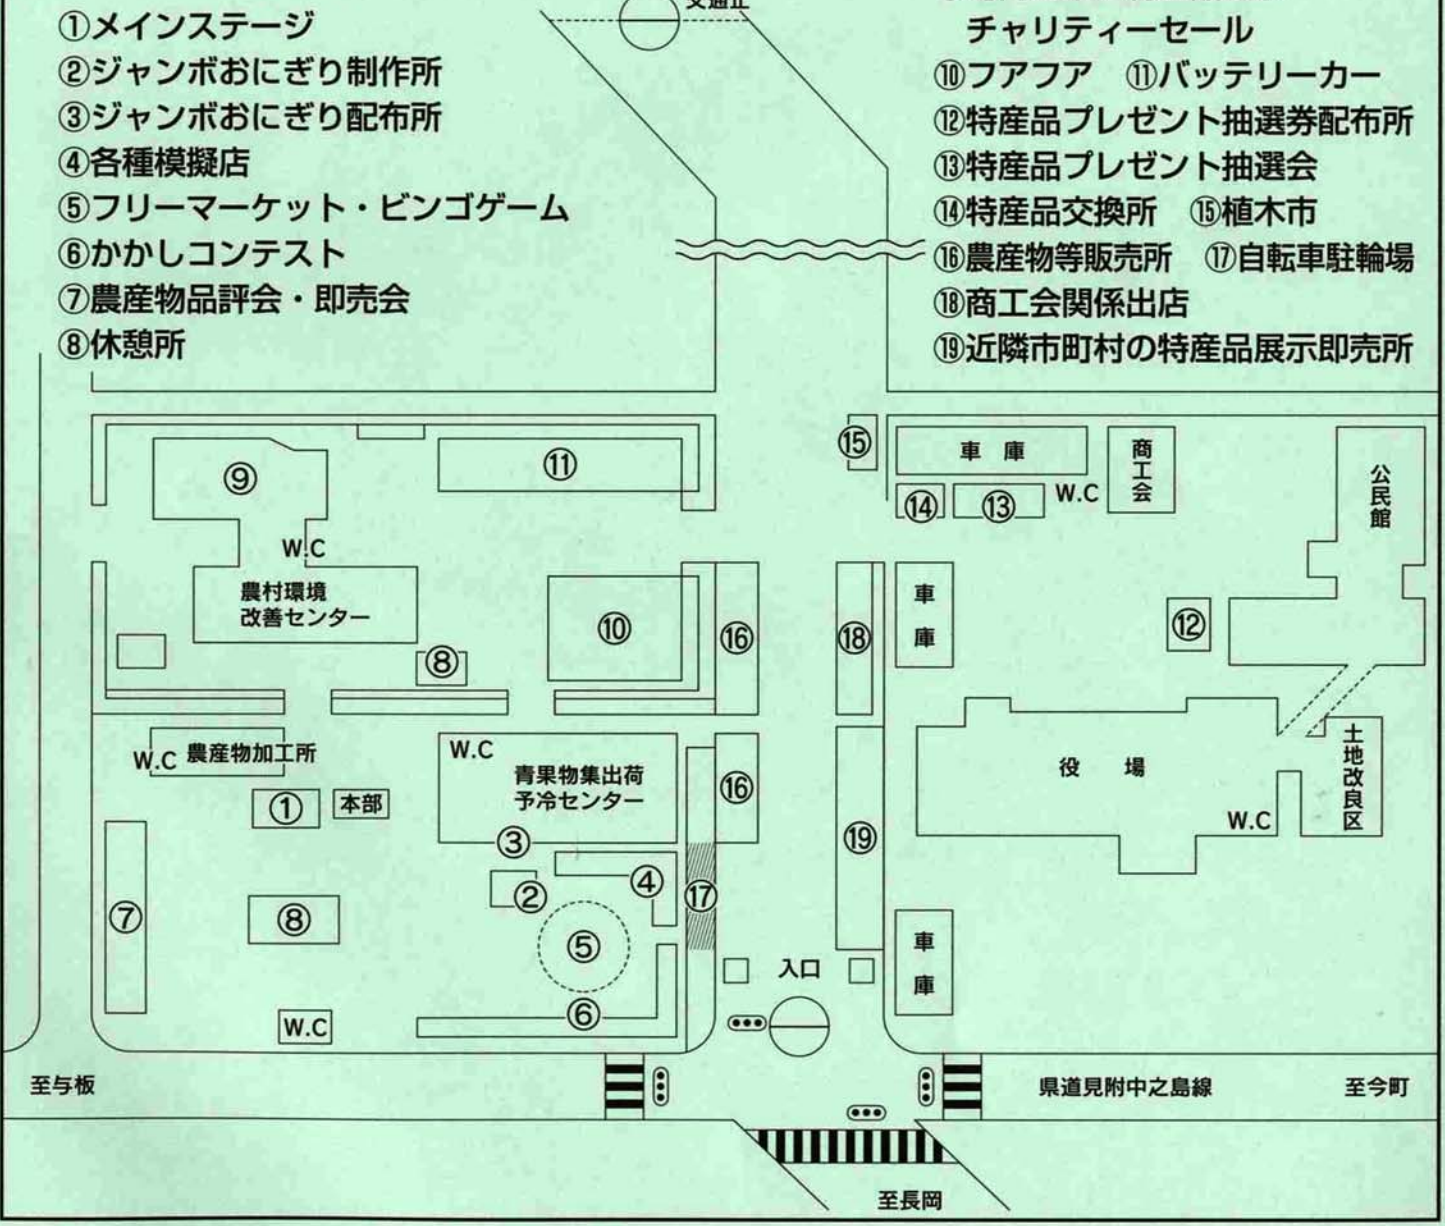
①メインステージ
②ジャンボおにぎり制作所
③ジャンボおにぎり配布所
④各種模擬店
⑤フリーマーケット・ビンゴゲーム
⑥かかしコンテスト
⑦農産物品評会・即売会
⑧休憩所

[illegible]
チャリティーセール
⑩フアフア ⑪バッテリーカー
⑫特産品プレゼント抽選券配布所
⑬特産品プレゼント抽選会
⑭特産品交換所 ⑮植木市
⑯農産物等販売所 ⑰自転車駐輪場
⑱商工会関係出店
⑲近隣市町村の特産品展示即売所

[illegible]

⑨
⑪
⑮
車 庫
商工会
公民館
⑭ ⑬ W.C
W.C
農村環境改善センター
⑩
⑯
⑱
車庫
⑫
⑧
W.C 農産物加工所
W.C
青果物集出荷予冷センター
⑯
役 場
土地改良区
W.C
① 本部
③
⑲
②
④
⑰
⑦
⑧
⑤
車庫
入口
⑥
W.C
至与板
県道見附中之島線
至今町
至長岡